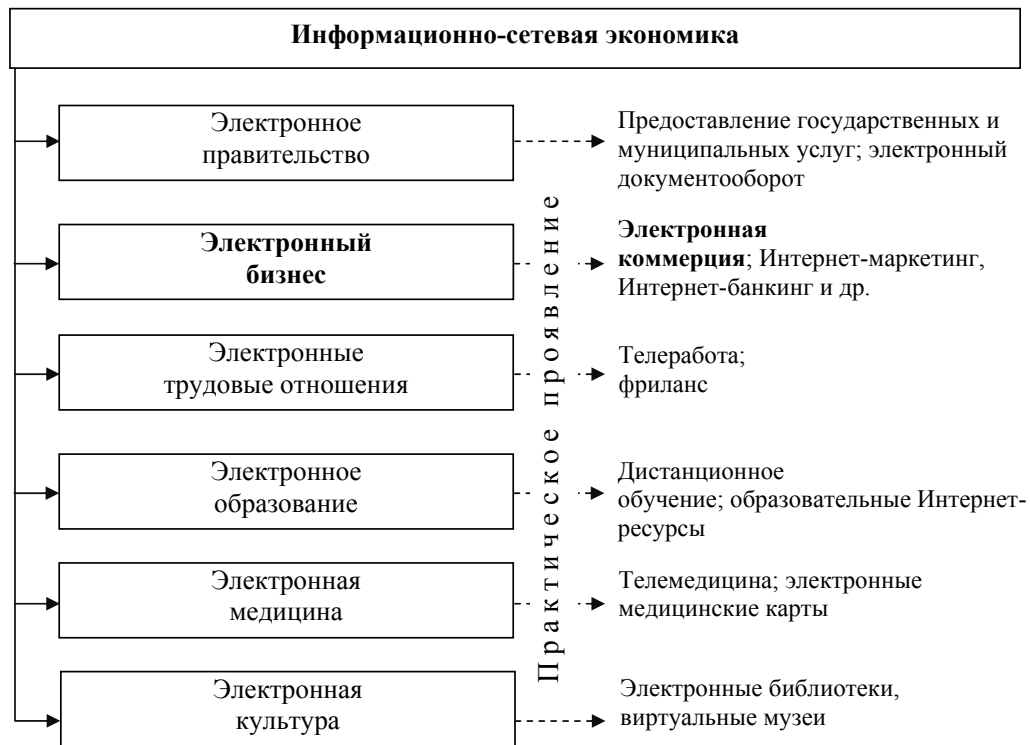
Информационно-сетевая экономика

Электронное правительство

Предоставление государственных и муниципальных услуг; электронный документооборот

Электронный бизнес

Электронная коммерция; Интернет-маркетинг, Интернет-банкинг и др.

Электронные трудовые отношения

Телеработа; фриланс

Электронное образование

Дистанционное обучение; образовательные Интернет-ресурсы

Электронная медицина

Телемедицина; электронные медицинские карты

Электронная культура

Электронные библиотеки, виртуальные музеи

Практическое проявление